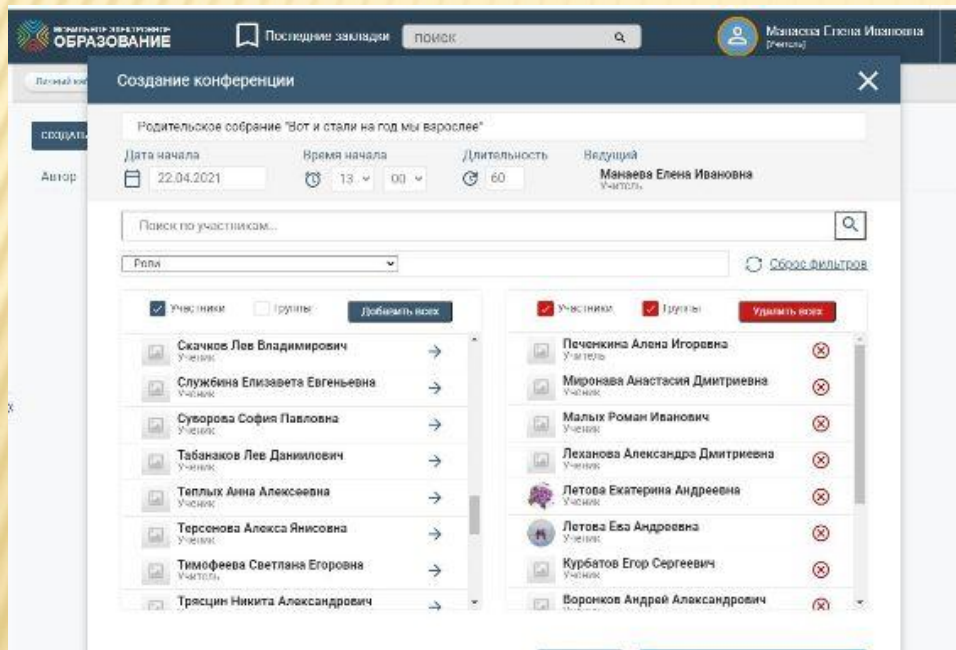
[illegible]
ОБРАЗОВАНИЕ

Последние закладки

поиск

Манаева Елена Ивановна
[Учитель]

Личный каб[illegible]

создать

Автор

Создание конференции

Родительское собрание "Вот и стали на год мы взрослее"

Дата начала
22.04.2021

Время начала
13
00

Длительность
60

Ведущий
Манаева Елена Ивановна
Учитель

Поиск по участникам...

Роль

Сброс фильтров

Участники
Группы
Добавить всех

Скачков Лев Владимирович
Ученик

Службина Елизавета Евгеньевна
Ученик

Суворова София Павловна
Ученик

Табанаков Лев Даниилович
Ученик

Теплых Анна Алексеевна
Ученик

Терсенова Алекса Янисовна
Ученик

Тимофеева Светлана Егоровна
Учитель

Трясцин Никита Александрович

Участники
Группы
Удалить всех

Печенкина Алена Игоревна
Учитель

Миронова Анастасия Дмитриевна
Ученик

Малых Роман Иванович
Ученик

Леханова Александра Дмитриевна
Ученик

Летова Екатерина Андреевна
Ученик

Летова Ева Андреевна
Ученик

Курбатов Егор Сергеевич
Ученик

Воронков Андрей Александрович